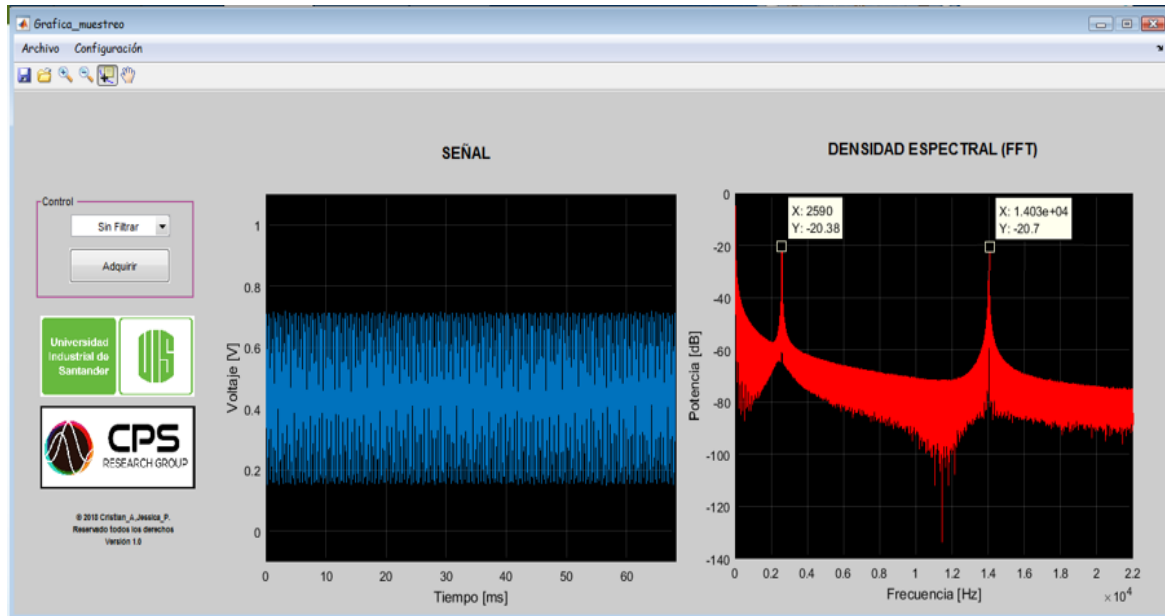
Grafica_muestreo

Archivo Configuración

SEÑAL

DENSIDAD ESPECTRAL (FFT)

Control

Sin Filtrar

Adquirir

Universidad Industrial de Santander

UIS

CPS RESEARCH GROUP

© 2018 Cristian_A.Jessica_P.
Reservado todos los derechos
Version 1.0

Voltaje [V]

1
0.8
0.6
0.4
0.2
0

0 10 20 30 40 50 60

Tiempo [ms]

X: 2590
Y: -20.38

X: 1.403e+04
Y: -20.7

Potencia [dB]

0
-20
-40
-60
-80
-100
-120
-140

0 0.2 0.4 0.6 0.8 1 1.2 1.4 1.6 1.8 2 2.2

$\times 10^4$

Frecuencia [Hz]